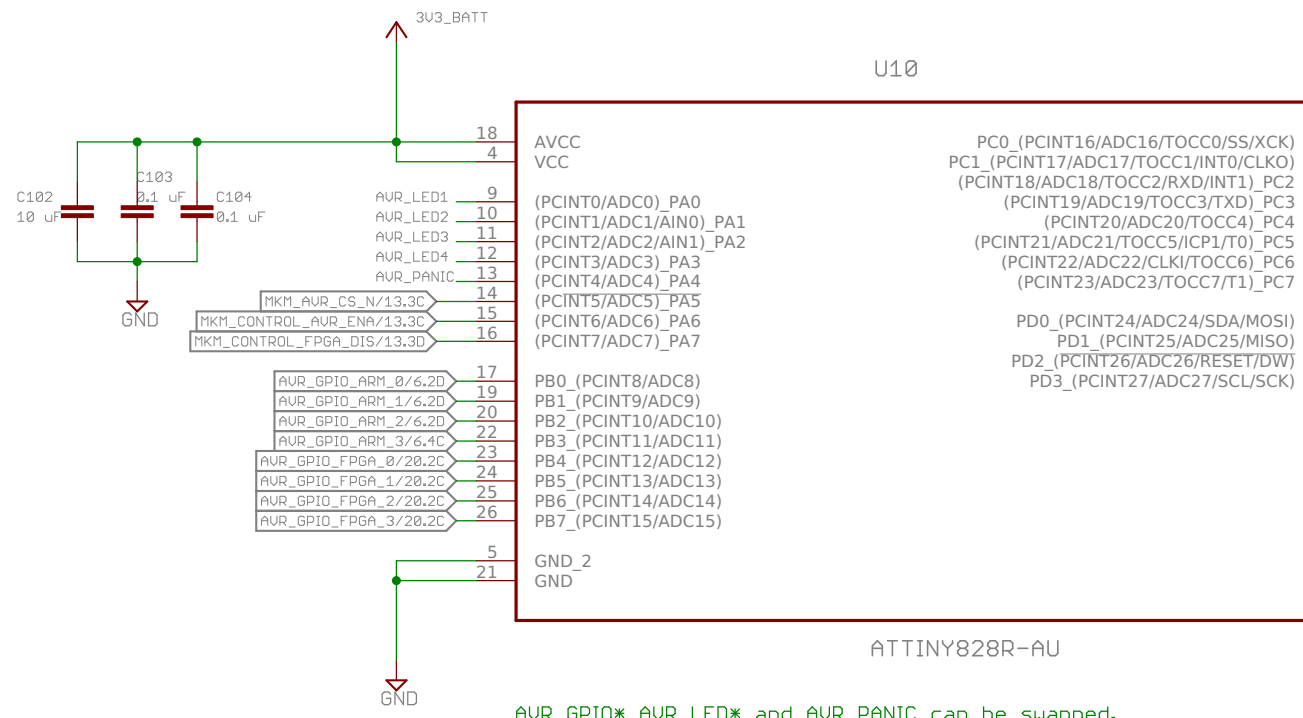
3V3_BATT

U10

C102
10 uF

C103
0.1 uF

C104
0.1 uF

GND

18 AVCC
4 VCC
AVR_LED1 9 (PCINT0/ADC0)_PA0
AVR_LED2 10 (PCINT1/ADC1/AIN0)_PA1
AVR_LED3 11 (PCINT2/ADC2/AIN1)_PA2
AVR_LED4 12 (PCINT3/ADC3)_PA3
AVR_PANIC 13 (PCINT4/ADC4)_PA4
MKM_AVR_CS_N/13.3C 14 (PCINT5/ADC5)_PA5
MKM_CONTROL_AVR_ENA/13.3C 15 (PCINT6/ADC6)_PA6
MKM_CONTROL_FPGA_DIS/13.3D 16 (PCINT7/ADC7)_PA7
AVR_GPIO_ARM_0/6.2D 17 PB0_(PCINT8/ADC8)
AVR_GPIO_ARM_1/6.2D 19 PB1_(PCINT9/ADC9)
AVR_GPIO_ARM_2/6.2D 20 PB2_(PCINT10/ADC10)
AVR_GPIO_ARM_3/6.4C 22 PB3_(PCINT11/ADC11)
AVR_GPIO_FPGA_0/20.2C 23 PB4_(PCINT12/ADC12)
AVR_GPIO_FPGA_1/20.2C 24 PB5_(PCINT13/ADC13)
AVR_GPIO_FPGA_2/20.2C 25 PB6_(PCINT14/ADC14)
AVR_GPIO_FPGA_3/20.2C 26 PB7_(PCINT15/ADC15)
5 GND_2
21 GND

PC0_(PCINT16/ADC16/TOCC0/SS/XCK)
PC1_(PCINT17/ADC17/TOCC1/INT0/CLKO)
(PCINT18/ADC18/TOCC2/RXD/INT1)_PC2
(PCINT19/ADC19/TOCC3/TXD)_PC3
(PCINT20/ADC20/TOCC4)_PC4
(PCINT21/ADC21/TOCC5/ICP1/T0)_PC5
(PCINT22/ADC22/CLKI/TOCC6)_PC6
(PCINT23/ADC23/TOCC7/T1)_PC7

PD0_(PCINT24/ADC24/SDA/MOSI)
PD1_(PCINT25/ADC25/MISO)
PD2_(PCINT26/ADC26/RESET/DW)
PD3_(PCINT27/ADC27/SCL/SCK)

ATTINY828R-AU

GND

AVR_GPIO* AVR_LED* and AVR_PANIC can be swapped.